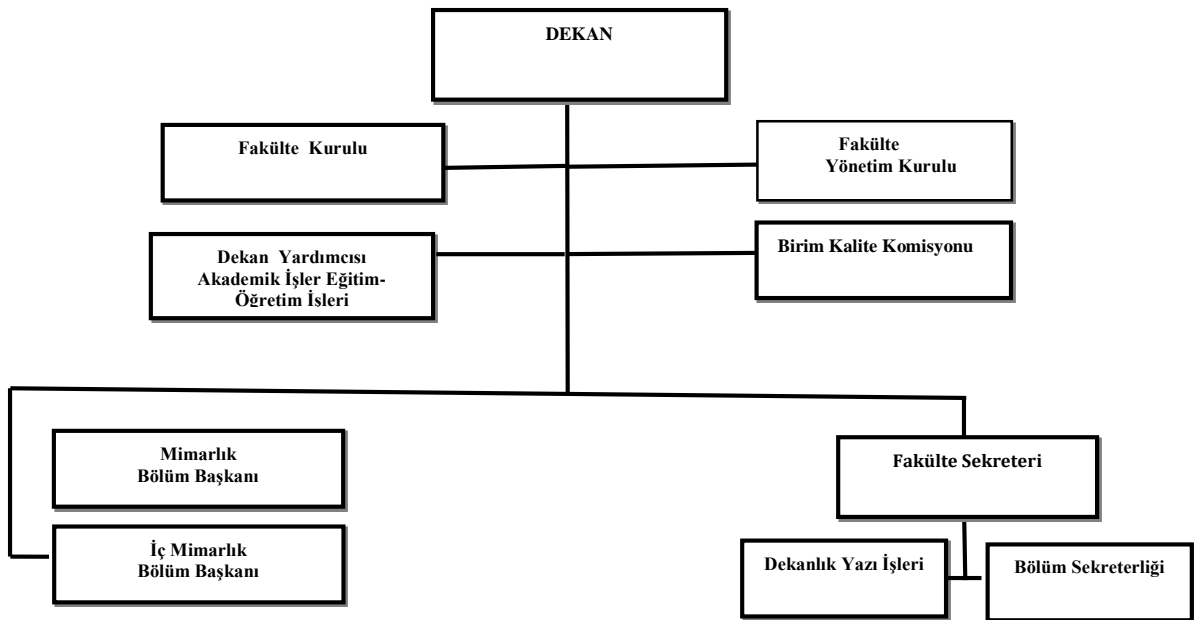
DEKAN

Fakülte Kurulu

Fakülte Yönetim Kurulu

Dekan Yardımcısı Akademik İşler Eğitim-Öğretim İşleri

Birim Kalite Komisyonu

Mimarlık Bölüm Başkanı

İç Mimarlık Bölüm Başkanı

Fakülte Sekreteri

Dekanlık Yazı İşleri

Bölüm Sekreterliği